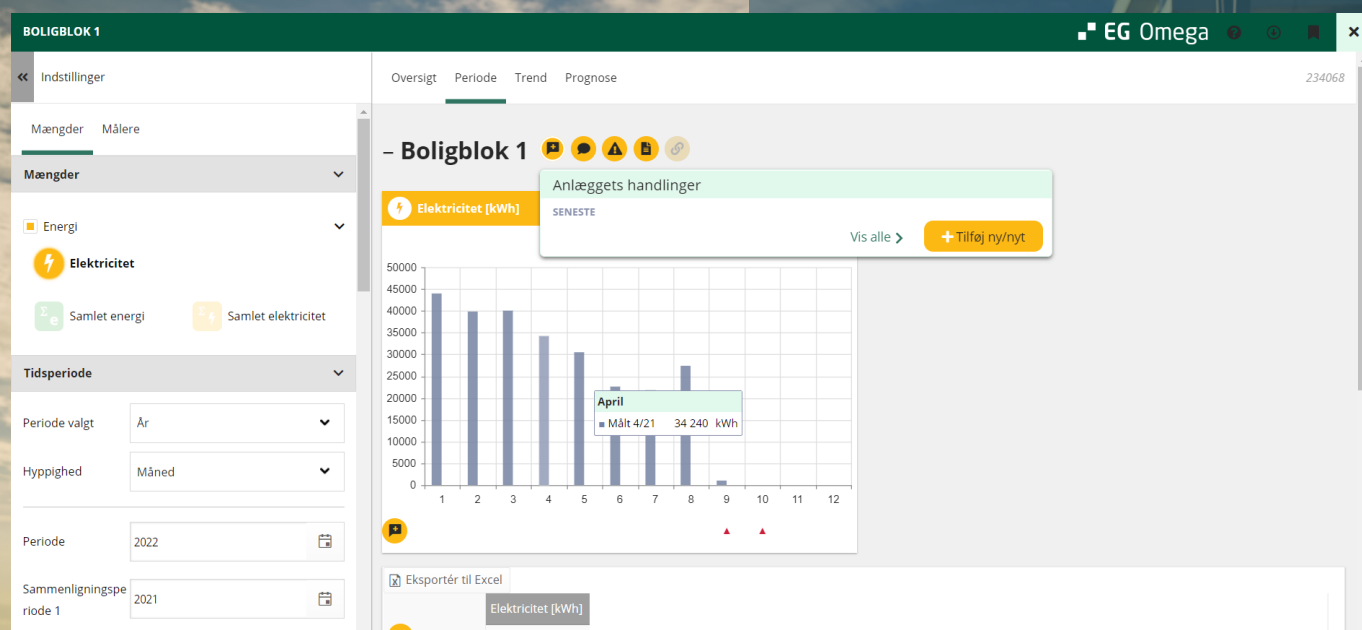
BOLIGBLOK 1

EG Omega

Indstillinger

Mængder Målere

Mængder

Energi

Elektricitet

Samlet energi

Samlet elektricitet

Tidsperiode

Periode valgt År

Hyppighed Måned

Periode 2022

Sammenligningsperiode 1 2021

Oversigt Periode Trend Prognose

234068

– Boligblok 1

Anlæggets handlinger

SENESTE

Vis alle

Tilføj ny/nyt

Elektricitet [kWh]

| 50000 |
|---|
| 45000 |
| 40000 |
| 35000 |
| 30000 |
| 25000 |
| 20000 |
| 15000 |
| 10000 |
| 5000 |
| 0 |

1 2 3 4 5 6 7 8 9 10 11 12

April
Målt 4/21 34 240 kWh

Eksportér til Excel

Elektricitet [kWh]